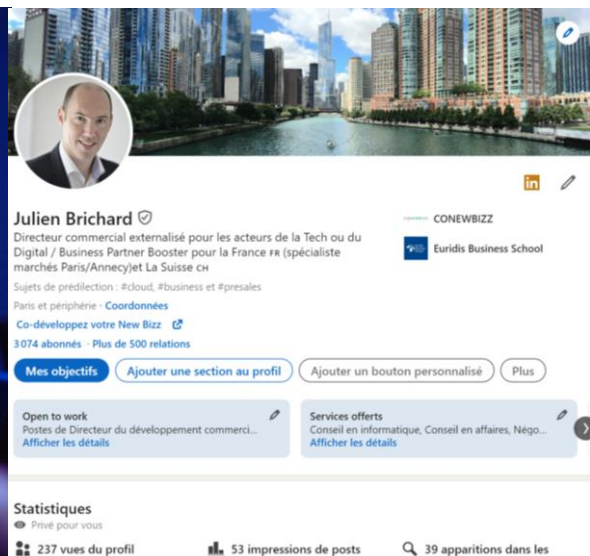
Julien Brichard

Directeur commercial externalisé pour les acteurs de la Tech ou du Digital / Business Partner Booster pour la France FR (spécialiste marchés Paris/Annecy)et La Suisse CH

Sujets de prédilection : #cloud, #business et #presales

Paris et périphérie · Coordonnées

Co-développez votre New Bizz

3 074 abonnés · Plus de 500 relations

CONEWBIZZ

Euridis Business School

Mes objectifs
Ajouter une section au profil
Ajouter un bouton personnalisé
Plus

Open to work
Postes de Directeur du développement commerci...
Afficher les détails

Services offerts
Conseil en informatique, Conseil en affaires, Négo...
Afficher les détails

Statistiques
Privé pour vous

237 vues du profil
53 impressions de posts
39 apparitions dans les